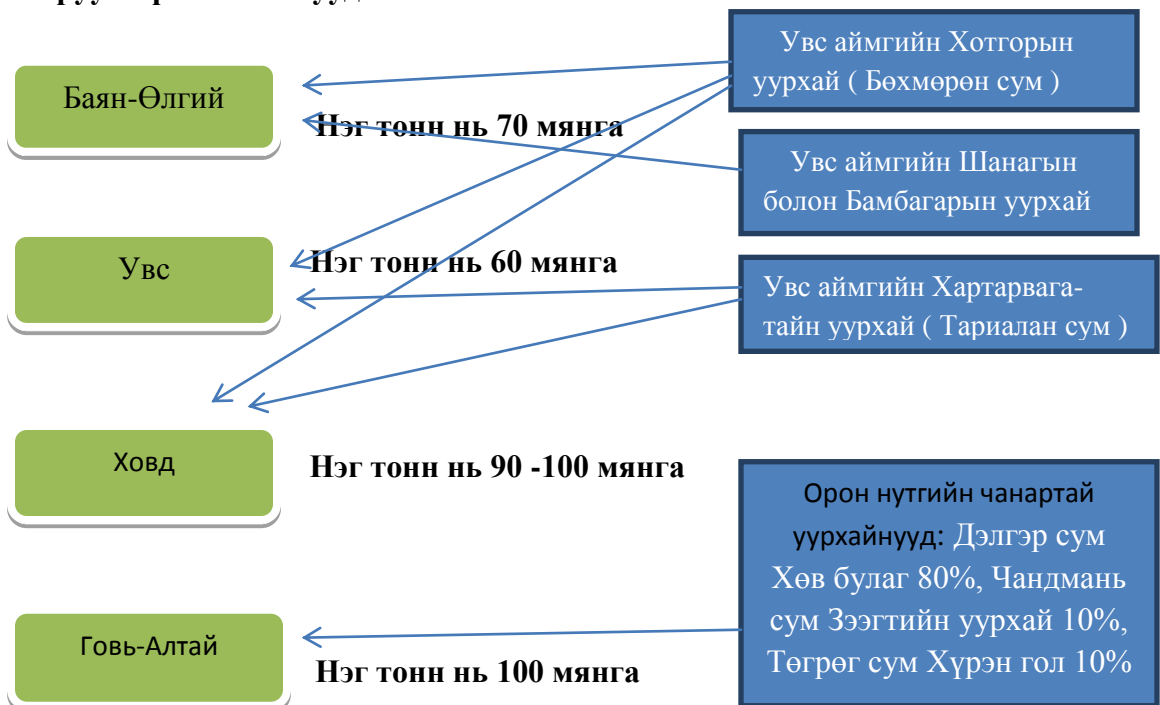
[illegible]

Баян-Өлгий

Нэг тонн нь 70 мянга

Увс

Нэг тонн нь 60 мянга

Ховд

Нэг тонн нь 90 -100 мянга

Говь-Алтай

Нэг тонн нь 100 мянга

Увс аймгийн Хотгорын уурхай ( Бөхмөрөн сум )

Увс аймгийн Шанагын болон Бамбагарын уурхай

Увс аймгийн Хартарвагатайн уурхай ( Тариалан сум )

Орон нутгийн чанартай уурхайнууд: Дэлгэр сум Хөв булаг 80%, Чандмань сум Зээгтийн уурхай 10%, Төгрөг сум Хүрэн гол 10%